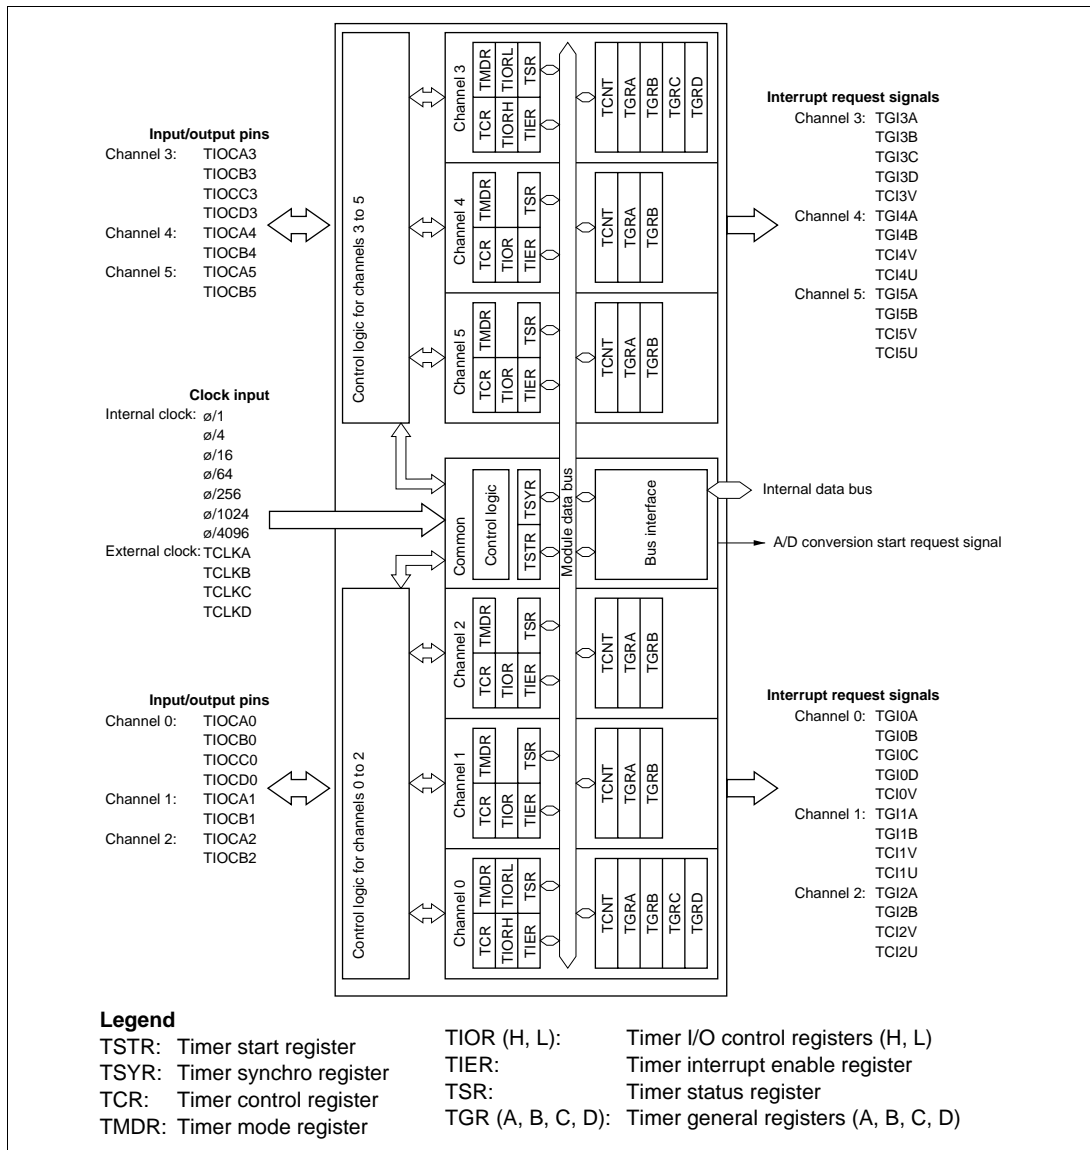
Input/output pins
Channel 3: TIOCA3
TIOCB3
TIOCC3
TIOCD3
Channel 4: TIOCA4
TIOCB4
Channel 5: TIOCA5
TIOCB5

Clock input
Internal clock: ø/1
ø/4
ø/16
ø/64
ø/256
ø/1024
ø/4096
External clock: TCLKA
TCLKB
TCLKC
TCLKD

Input/output pins
Channel 0: TIOCA0
TIOCB0
TIOCC0
TIOCD0
Channel 1: TIOCA1
TIOCB1
Channel 2: TIOCA2
TIOCB2

Control logic for channels 3 to 5

Channel 3
TCR TMDR TIORH TIORL TIER TSR
TCNT TGRA TGRB TGRC TGRD

Channel 4
TCR TMDR TIOR TIER TSR
TCNT TGRA TGRB

Channel 5
TCR TMDR TIOR TIER TSR
TCNT TGRA TGRB

Common
Control logic
TSTR TSYR
Module data bus
Bus interface

Control logic for channels 0 to 2

Channel 2
TCR TMDR TIOR TIER TSR
TCNT TGRA TGRB

Channel 1
TCR TMDR TIOR TIER TSR
TCNT TGRA TGRB

Channel 0
TCR TMDR TIORH TIORL TIER TSR
TCNT TGRA TGRB TGRC TGRD

Interrupt request signals
Channel 3: TGI3A
TGI3B
TGI3C
TGI3D
TCI3V
Channel 4: TGI4A
TGI4B
TCI4V
TCI4U
Channel 5: TGI5A
TGI5B
TCI5V
TCI5U

Internal data bus

A/D conversion start request signal

Interrupt request signals
Channel 0: TGI0A
TGI0B
TGI0C
TGI0D
TCI0V
Channel 1: TGI1A
TGI1B
TCI1V
TCI1U
Channel 2: TGI2A
TGI2B
TCI2V
TCI2U

Legend
TSTR: Timer start register
TSYR: Timer synchro register
TCR: Timer control register
TMDR: Timer mode register
TIOR (H, L): Timer I/O control registers (H, L)
TIER: Timer interrupt enable register
TSR: Timer status register
TGR (A, B, C, D): Timer general registers (A, B, C, D)